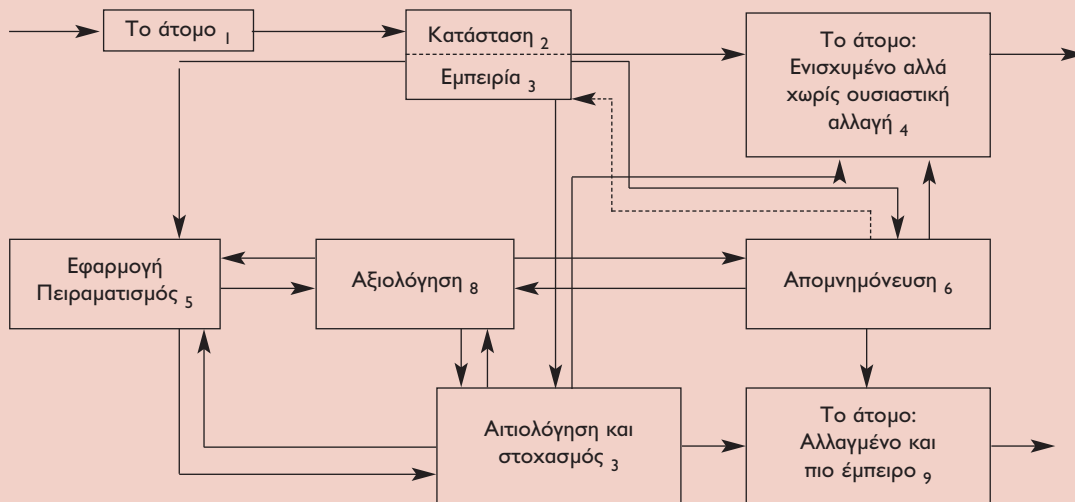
Το άτομο $_1$

Κατάσταση $_2$

Εμπειρία $_3$

Το άτομο: Ενισχυμένο αλλά χωρίς ουσιαστική αλλαγή $_4$

Εφαρμογή Πειραματισμός $_5$

Αξιολόγηση $_8$

Απομνημόνευση $_6$

Αιτιολόγηση και στοχασμός $_3$

Το άτομο: Αλλαγμένο και πιο έμπειρο $_9$